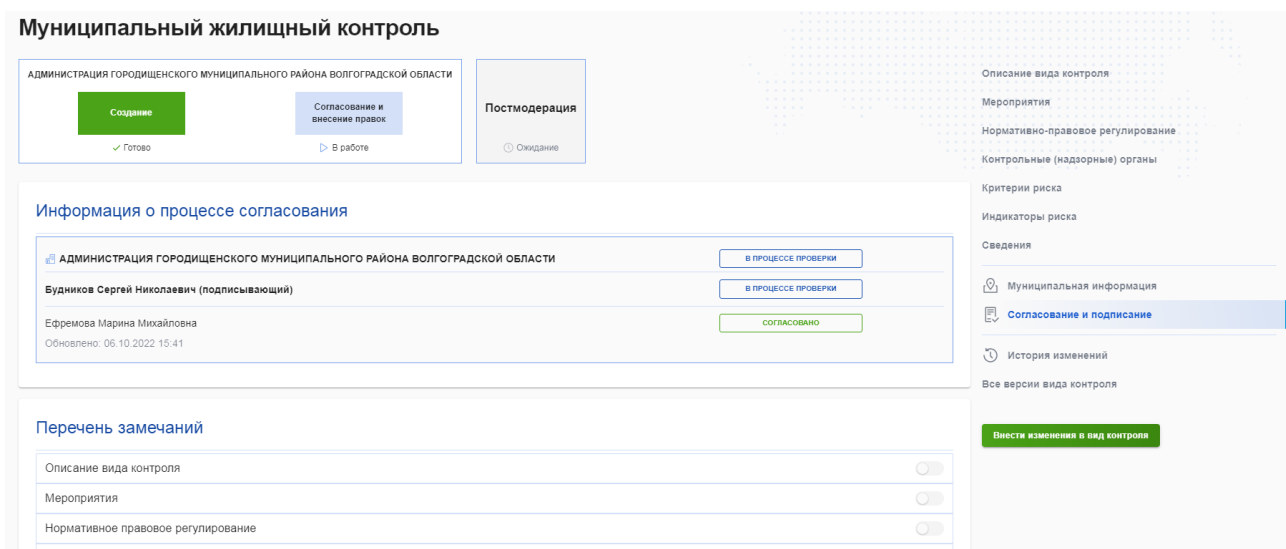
Муниципальный жилищный контроль

АДМИНИСТРАЦИЯ ГОРОДИЩЕНСКОГО МУНИЦИПАЛЬНОГО РАЙОНА ВОЛГОГРАДСКОЙ ОБЛАСТИ

Создание
✓ Готово

Согласование и внесение правок
▷ В работе

Постмодерация
Ожидание

Информация о процессе согласования

АДМИНИСТРАЦИЯ ГОРОДИЩЕНСКОГО МУНИЦИПАЛЬНОГО РАЙОНА ВОЛГОГРАДСКОЙ ОБЛАСТИ
В ПРОЦЕССЕ ПРОВЕРКИ

Будников Сергей Николаевич (подписывающий)
В ПРОЦЕССЕ ПРОВЕРКИ

Ефремова Марина Михайловна
Обновлено: 06.10.2022 15:41
СОГЛАСОВАНО

Перечень замечаний

Описание вида контроля

Мероприятия

Нормативное правовое регулирование

Описание вида контроля
Мероприятия
Нормативно-правовое регулирование
Контрольные (надзорные) органы
Критерии риска
Индикаторы риска
Сведения
Муниципальная информация
Согласование и подписание
История изменений
Все версии вида контроля

Внести изменения в вид контроля